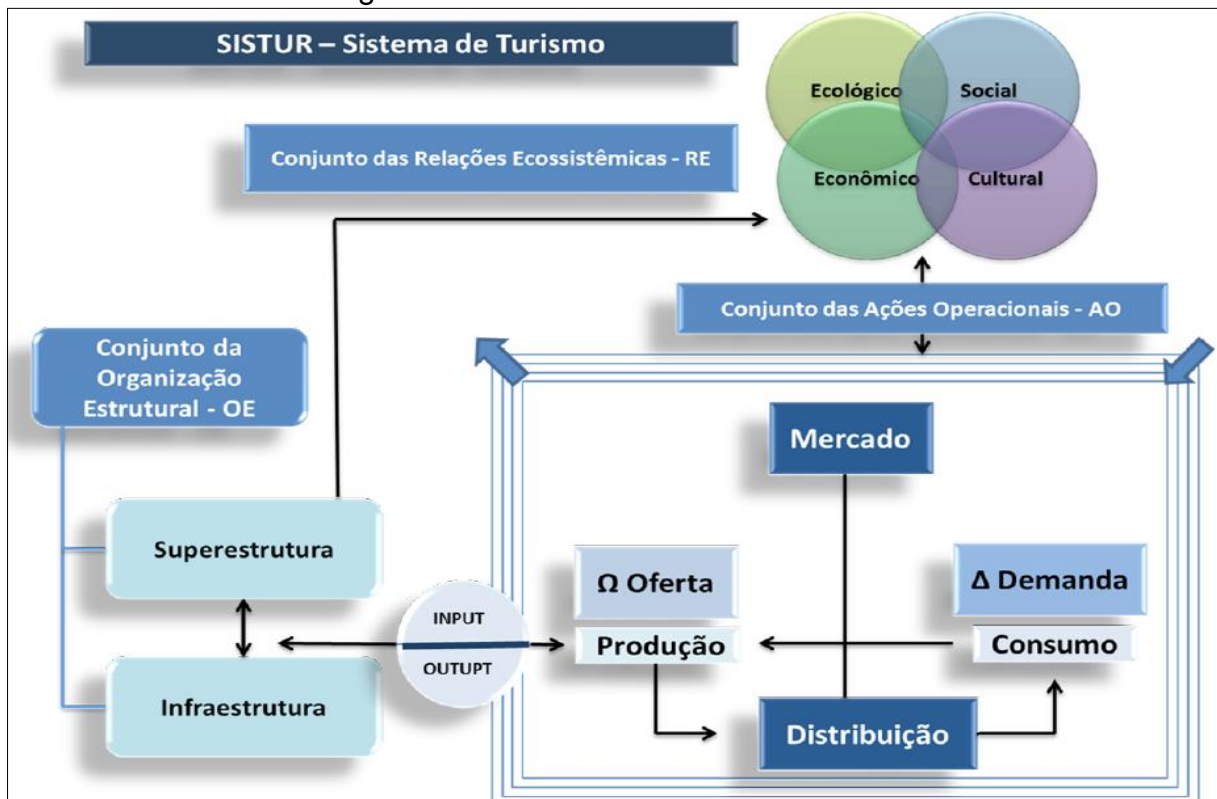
SISTUR – Sistema de Turismo

Conjunto das Relações Ecossistêmicas - RE

Ecológico

Social

Econômico

Cultural

Conjunto das Ações Operacionais - AO

Conjunto da Organização Estrutural - OE

Superestrutura

Infraestrutura

INPUT

OUTUPT

Mercado

Ω Oferta

Produção

Δ Demanda

Consumo

Distribuição